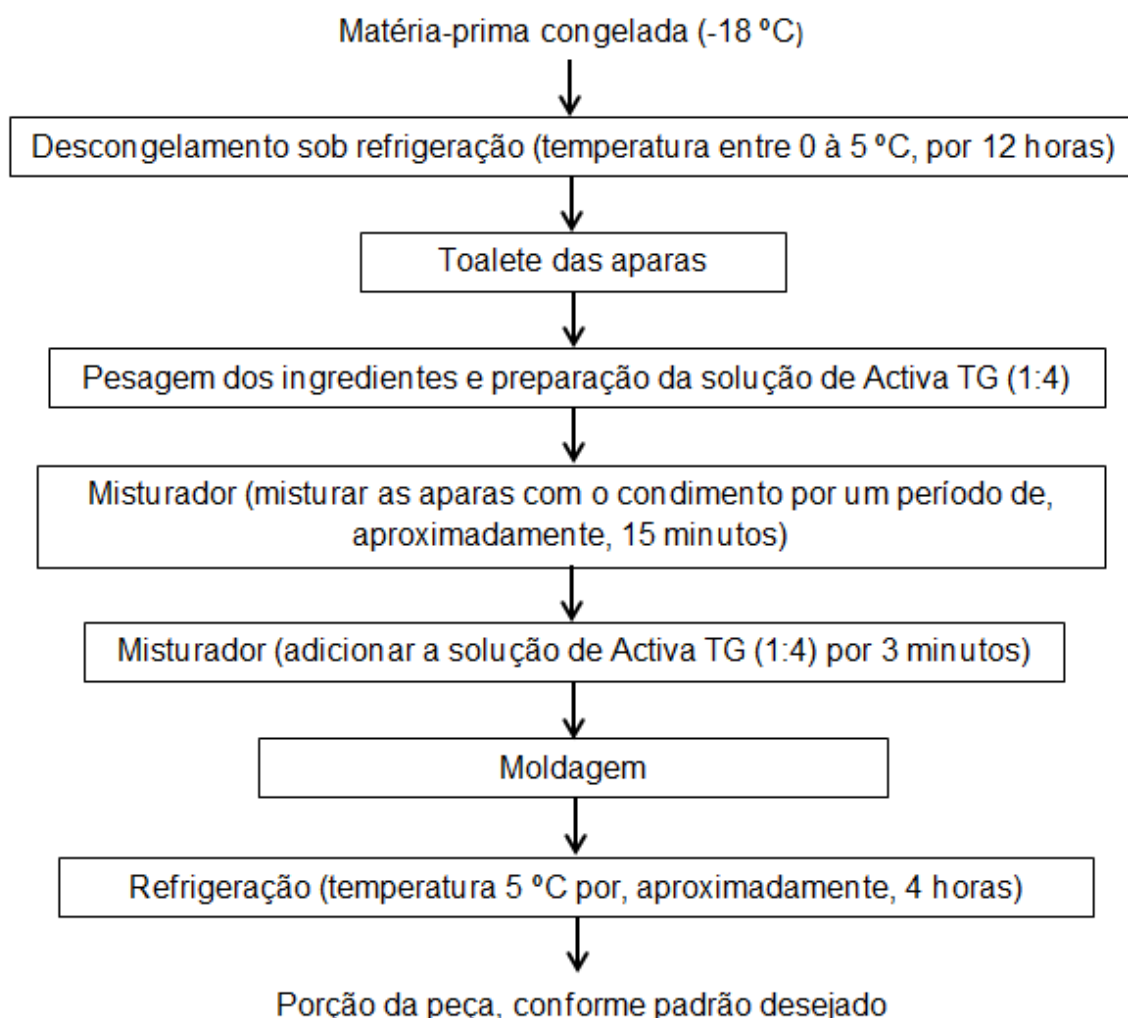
Matéria-prima congelada (-18 ºC)

Descongelamento sob refrigeração (temperatura entre 0 à 5 ºC, por 12 horas)

Toalete das aparas

Pesagem dos ingredientes e preparação da solução de Activa TG (1:4)

Misturador (misturar as aparas com o condimento por um período de, aproximadamente, 15 minutos)

Misturador (adicionar a solução de Activa TG (1:4) por 3 minutos)

Moldagem

Refrigeração (temperatura 5 ºC por, aproximadamente, 4 horas)

Porção da peça, conforme padrão desejado